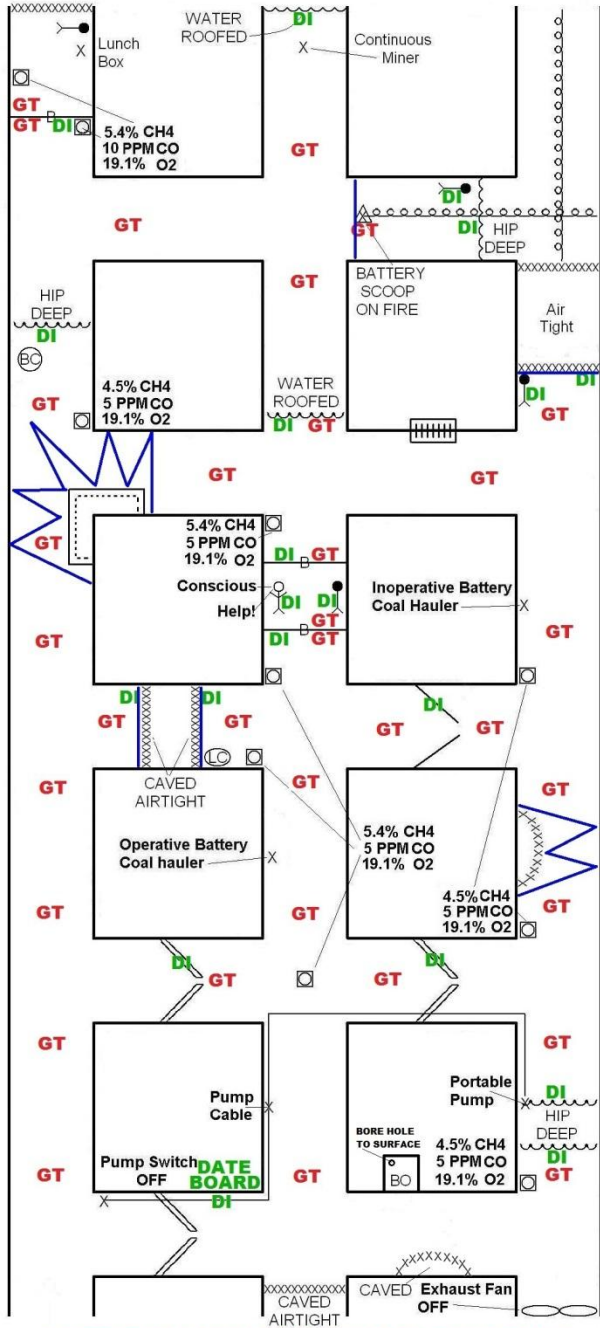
WATER ROOFED DI

Lunch Box

Continuous Miner

GT
GT DI

5.4% CH4
10 PPM CO
19.1% O2

GT

GT

DI
GT
DI
HIP DEEP

HIP DEEP
DI

GT

BATTERY SCOOP ON FIRE

Air Tight

BC

4.5% CH4
5 PPM CO
19.1% O2

WATER ROOFED
DI GT

DI
GT
DI

GT

GT

GT

GT

5.4% CH4
5 PPM CO
19.1% O2

DI GT

Conscious
Help!
DI
DI
GT

DI GT

Inoperative Battery Coal Hauler

GT

GT

DI
DI

DI

GT
GT

GT
GT

LC

CAVED AIRTIGHT

GT

GT

Operative Battery Coal hauler

5.4% CH4
5 PPM CO
19.1% O2

GT

4.5% CH4
5 PPM CO
19.1% O2

GT

GT

GT

DI
GT

GT
DI

GT

GT

Pump Cable

Portable Pump

DI
HIP DEEP
DI
GT

BORE HOLE TO SURFACE
BO

4.5% CH4
5 PPM CO
19.1% O2

GT

Pump Switch OFF

DATE BOARD
DI

GT

CAVED AIRTIGHT

CAVED

Exhaust Fan OFF